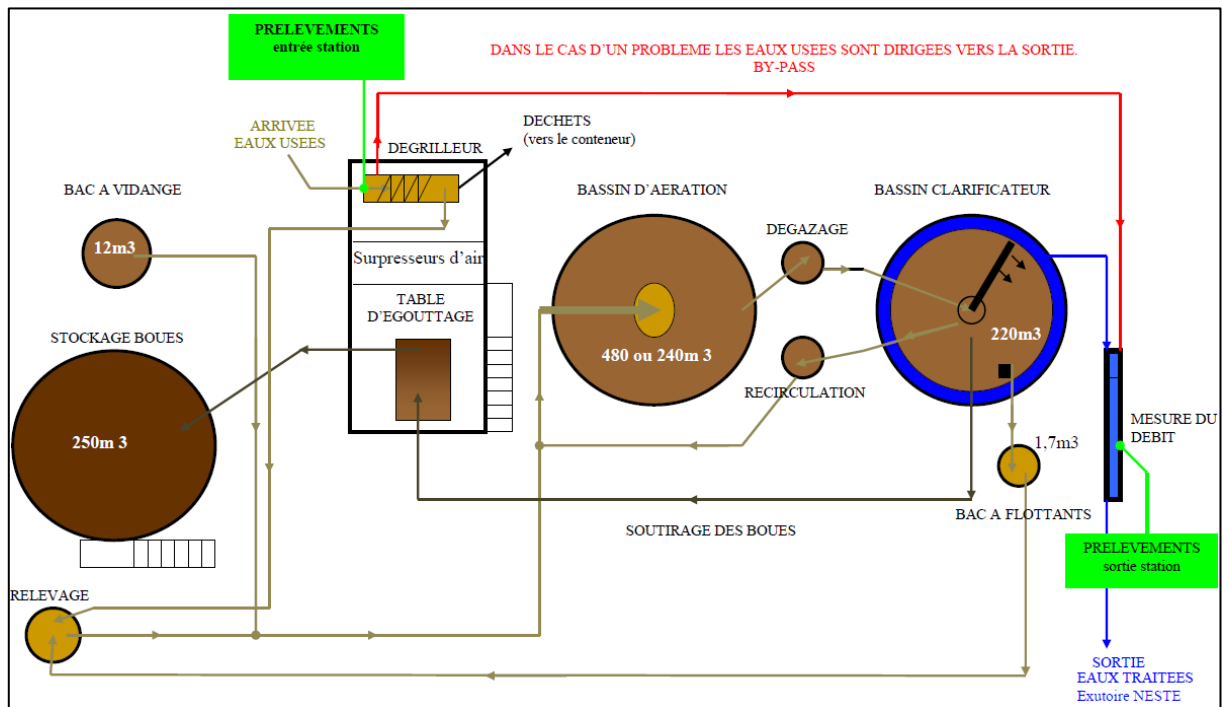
PRELEVEMENTS
entrée station

DANS LE CAS D'UN PROBLEME LES EAUX USEES SONT DIRIGEES VERS LA SORTIE.
BY-PASS

ARRIVEE
EAUX USEES

DEGRILLEUR

DECHETS
(vers le conteneur)

BAC A VIDANGE

12m3

Surpresseurs d'air

BASSIN D'AERATION

DEGAZAGE

BASSIN CLARIFICATEUR

TABLE
D'EGOUTTAGE

STOCKAGE BOUES

480 ou 240m 3

220m3

RECIRCULATION

250m 3

MESURE DU
DEBIT

1,7m3

BAC A FLOTTANTS

SOUTIRAGE DES BOUES

PRELEVEMENTS
sortie station

RELEVAGE

SORTIE
EAUX TRAITEES
Exutoire NESTE